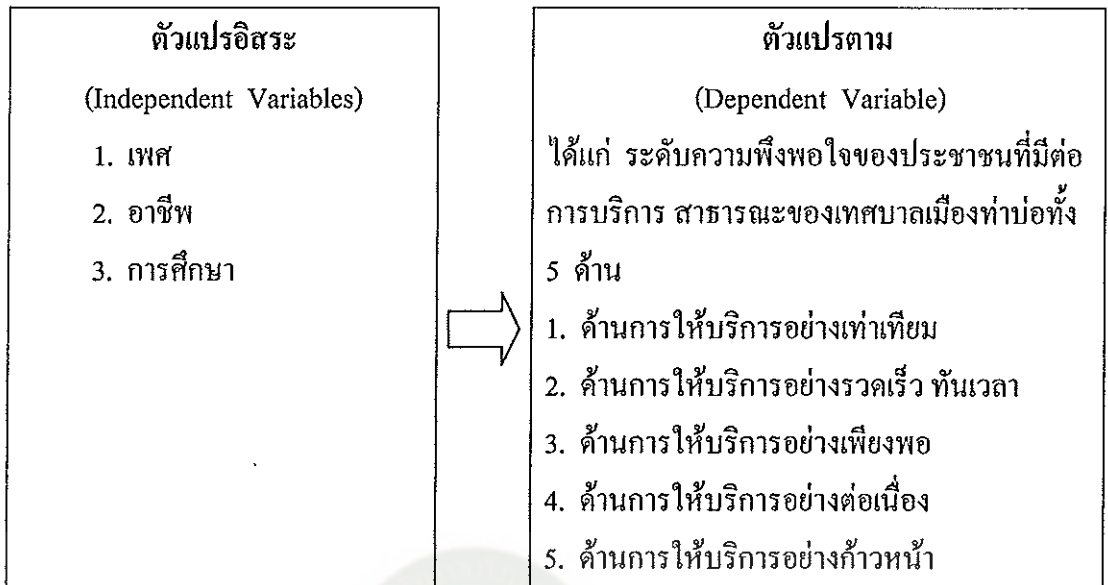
ตัวแปรอิสระ

(Independent Variables)

1. เพศ

2. อาชีพ

3. การศึกษา

ตัวแปรตาม

(Dependent Variable)

ได้แก่ ระดับความพึงพอใจของประชาชนที่มีต่อการบริการ สาธารณะของเทศบาลเมืองท่าบ่อทั้ง 5 ด้าน

1. ด้านการให้บริการอย่างเท่าเทียม

2. ด้านการให้บริการอย่างรวดเร็ว ทันเวลา

3. ด้านการให้บริการอย่างเพียงพอ

4. ด้านการให้บริการอย่างต่อเนื่อง

5. ด้านการให้บริการอย่างก้าวหน้า